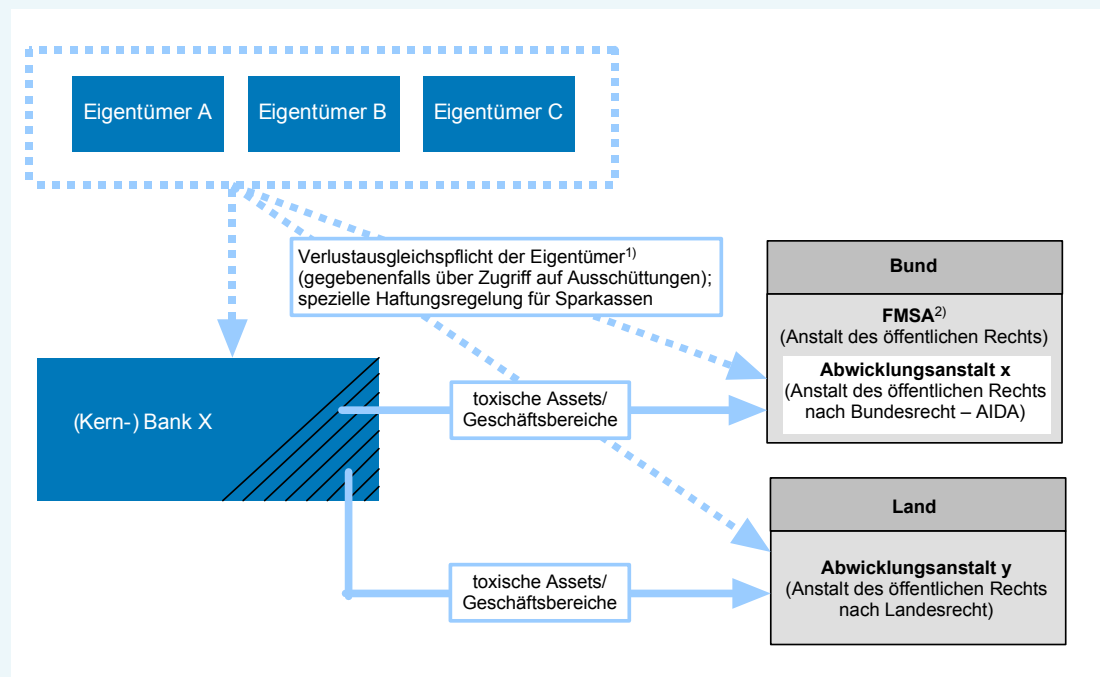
Eigentümer A

Eigentümer B

Eigentümer C

Verlustausgleichspflicht der Eigentümer$^{1)}$ (gegebenenfalls über Zugriff auf Ausschüttungen); spezielle Haftungsregelung für Sparkassen

Bund

FMSA$^{2)}$
(Anstalt des öffentlichen Rechts)

Abwicklungsanstalt x
(Anstalt des öffentlichen Rechts nach Bundesrecht – AIDA)

(Kern-) Bank X

toxische Assets/ Geschäftsbereiche

Land

Abwicklungsanstalt y
(Anstalt des öffentlichen Rechts nach Landesrecht)

toxische Assets/ Geschäftsbereiche